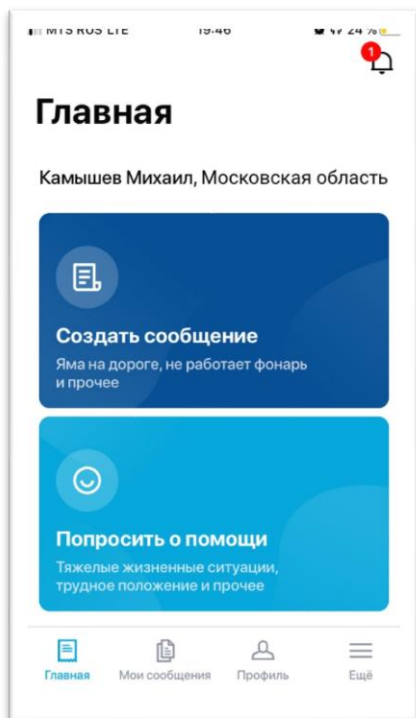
MTS RUS LTE 19:46 24 %

1

Главная

Камышев Михаил, Московская область

Создать сообщение

Яма на дороге, не работает фонарь и прочее

Попросить о помощи

Тяжелые жизненные ситуации, трудное положение и прочее

Главная Мои сообщения Профиль Ещё